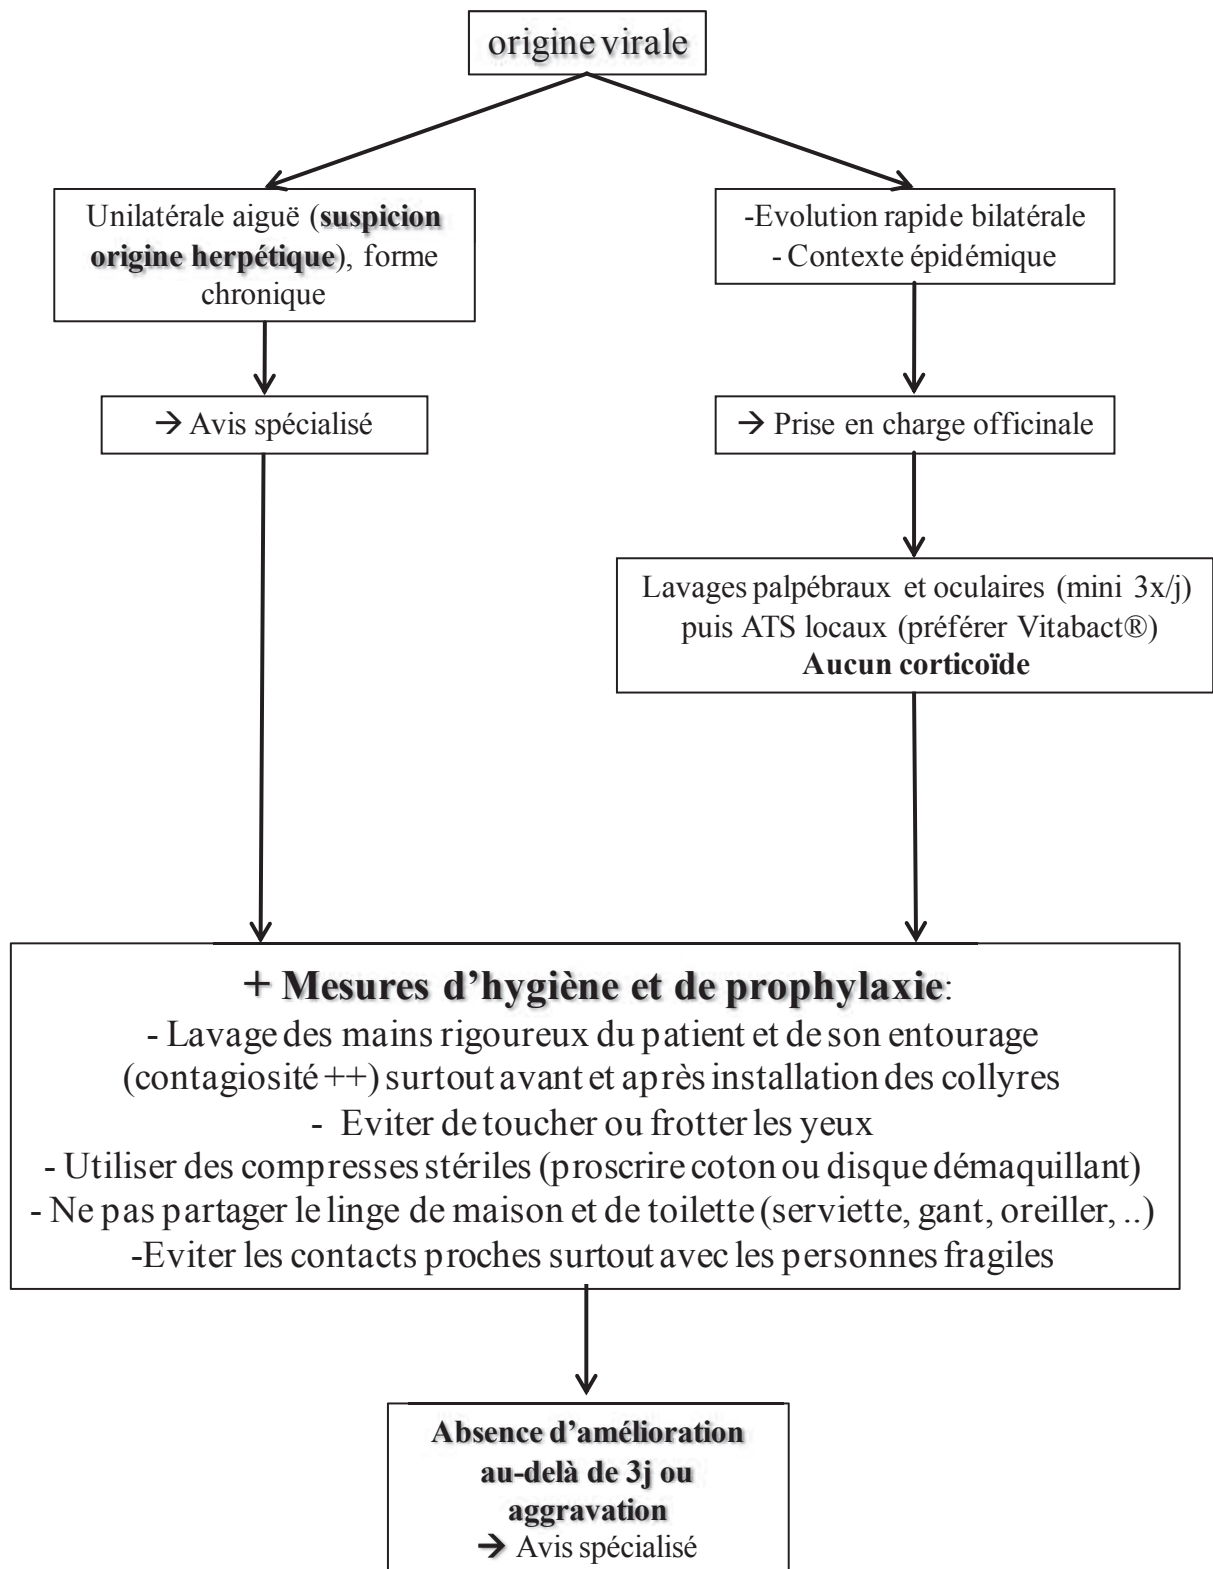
origine virale

Unilatérale aiguë (**suspicion origine herpétique**), forme chronique

→ Avis spécialisé

-Evolution rapide bilatérale
- Contexte épidémique

→ Prise en charge officinale

Lavages palpébraux et oculaires (mini 3x/j) puis ATS locaux (préférer Vitabact®)
**Aucun corticoïde**

+ **Mesures d'hygiène et de prophylaxie**:
- Lavage des mains rigoureux du patient et de son entourage (contagiosité ++) surtout avant et après installation des collyres
- Eviter de toucher ou frotter les yeux
- Utiliser des compresses stériles (proscrire coton ou disque démaquillant)
- Ne pas partager le linge de maison et de toilette (serviette, gant, oreiller, ..)
-Eviter les contacts proches surtout avec les personnes fragiles

**Absence d'amélioration au-delà de 3j ou aggravation**
→ Avis spécialisé